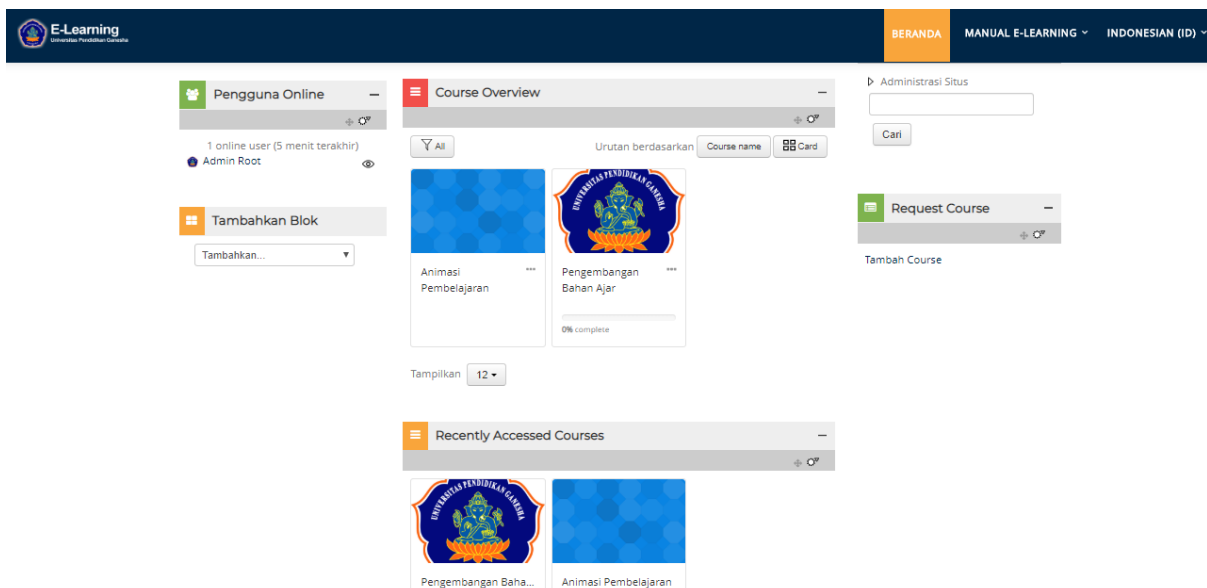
E-Learning
Universitas Pendidikan Ganesha

BERANDA
MANUAL E-LEARNING
INDONESIAN (ID)

Pengguna Online
1 online user (5 menit terakhir)
Admin Root

Tambahkan Blok
Tambahkan...

Course Overview
All
Urutan berdasarkan
Course name
Card

UNIVERSITAS PENDIDIKAN GANESHA

Animasi Pembelajaran

Pengembangan Bahan Ajar
0% complete

Tampilkan 12

Recently Accessed Courses

UNIVERSITAS PENDIDIKAN GANESHA

Pengembangan Baha...
Animasi Pembelajaran

Administrasi Situs
Cari

Request Course
Tambah Course